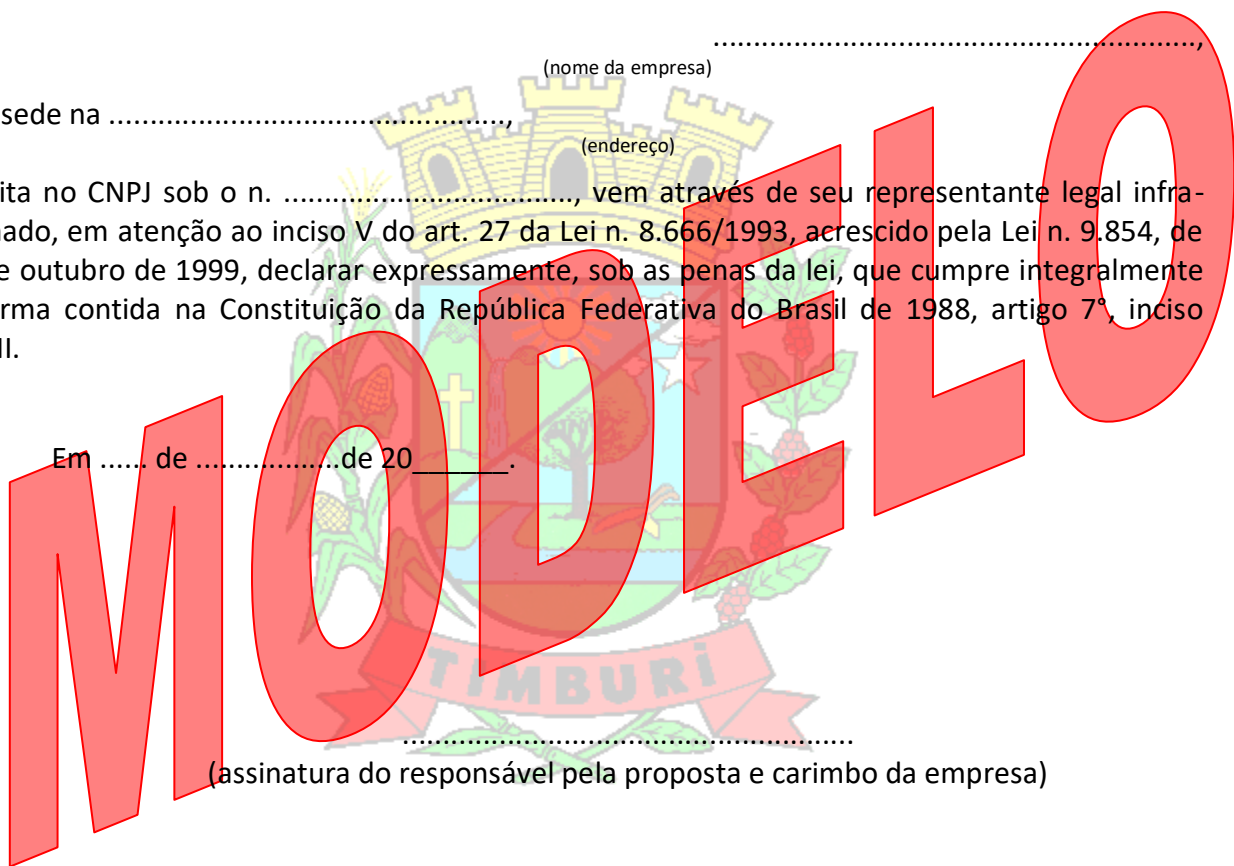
.......................................................,
(nome da empresa)

sede na ...............................................,
(endereço)

ita no CNPJ sob o n. ..................................., vem através de seu representante legal infra-ado, em atenção ao inciso V do art. 27 da Lei n. 8.666/1993, acrescido pela Lei n. 9.854, de e outubro de 1999, declarar expressamente, sob as penas da lei, que cumpre integralmente rma contida na Constituição da República Federativa do Brasil de 1988, artigo 7°, inciso II.

Em ...... de .................de 20______.

TIMBURI

MODELO

..................................................
(assinatura do responsável pela proposta e carimbo da empresa)